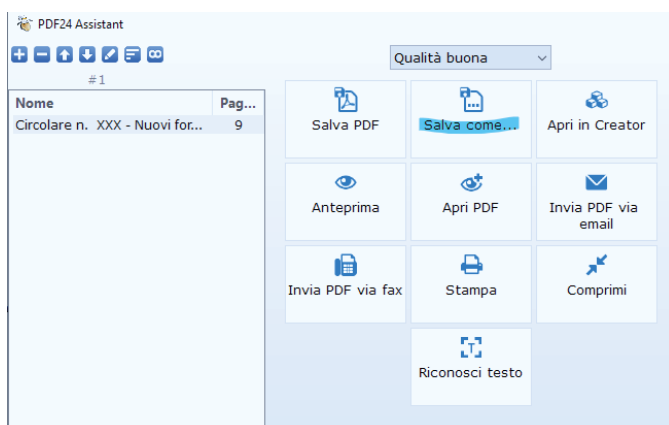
PDF24 Assistant

#1

| Nome | Pag... |
|---|---|
| Circolare n. XXX - Nuovi for... | 9 |

Qualità buona

Salva PDF
Salva come...
Apri in Creator
Anteprima
Apri PDF
Invia PDF via email
Invia PDF via fax
Stampa
Comprimi
Riconosci testo